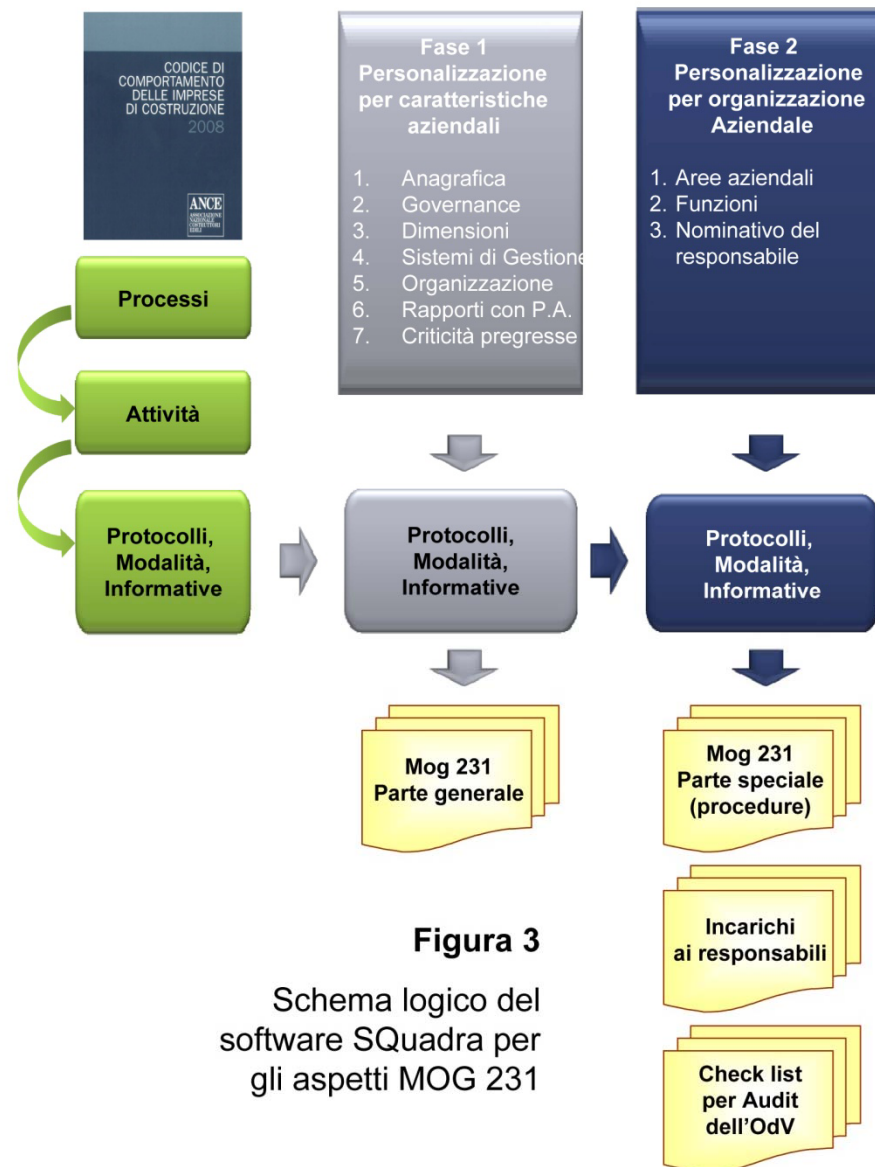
CODICE DI COMPORTAMENTO DELLE IMPRESE DI COSTRUZIONE
2008

ANCE
ASSOCIAZIONE NAZIONALE COSTRUTTORI EDILI

Fase 1
Personalizzazione per caratteristiche aziendali

1. Anagrafica
2. Governance
3. Dimensioni
4. Sistemi di Gestione
5. Organizzazione
6. Rapporti con P.A.
7. Criticità pregresse

Fase 2
Personalizzazione per organizzazione Aziendale

1. Aree aziendali
2. Funzioni
3. Nominativo del responsabile

Processi

Attività

Protocolli, Modalità, Informative

Protocolli, Modalità, Informative

Protocolli, Modalità, Informative

Mog 231
Parte generale

Mog 231
Parte speciale (procedure)

Incarichi ai responsabili

Check list per Audit dell'OdV

Figura 3

Schema logico del software SQuadra per gli aspetti MOG 231